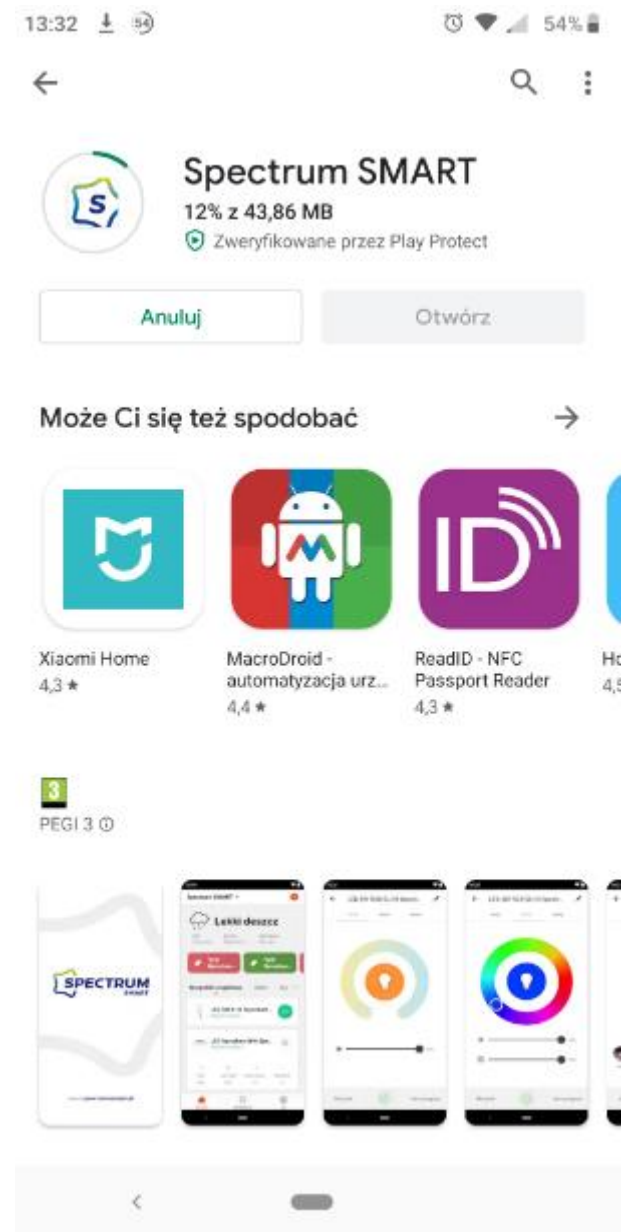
13:32 54

54%

Spectrum SMART
12% z 43,86 MB
Zweryfikowane przez Play Protect

Anuluj
Otwórz

Może Ci się też spodobać

Xiaomi Home
4,3 ★

MacroDroid - automatyzacja urz...
4,4 ★

ReadID - NFC Passport Reader
4,3 ★

Ho
4,5

3
PEGI 3

SPECTRUM SMART

Lekki deszcz